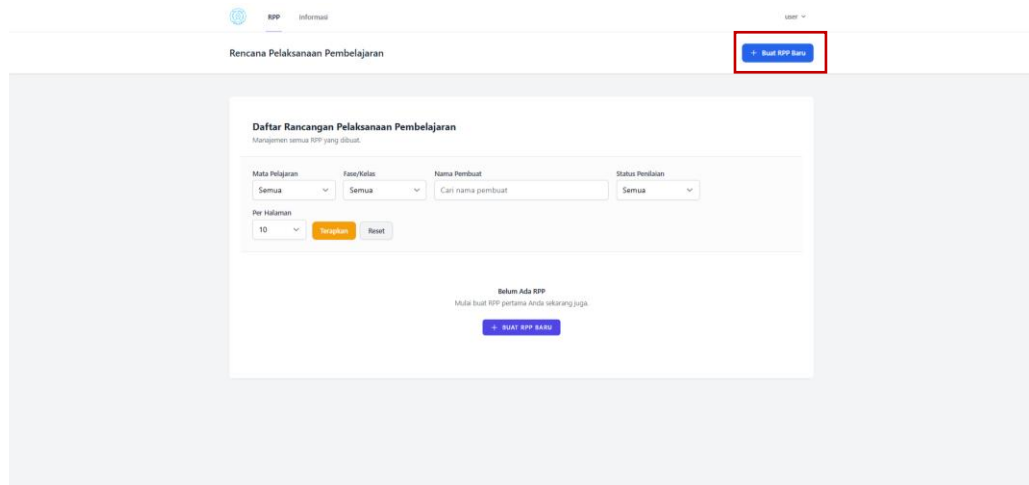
RPP Informasi

user

Rencana Pelaksanaan Pembelajaran

+ Buat RPP Baru

Daftar Rancangan Pelaksanaan Pembelajaran

Manajemen semua RPP yang dibuat.

Mata Pelajaran
Semua

Fase/Kelas
Semua

Nama Pembuat
Cari nama pembuat

Status Penilaian
Semua

Per Halaman
10

Terapkan

Reset

Belum Ada RPP

Mulai buat RPP pertama Anda sekarang juga.

+ BUAT RPP BARU